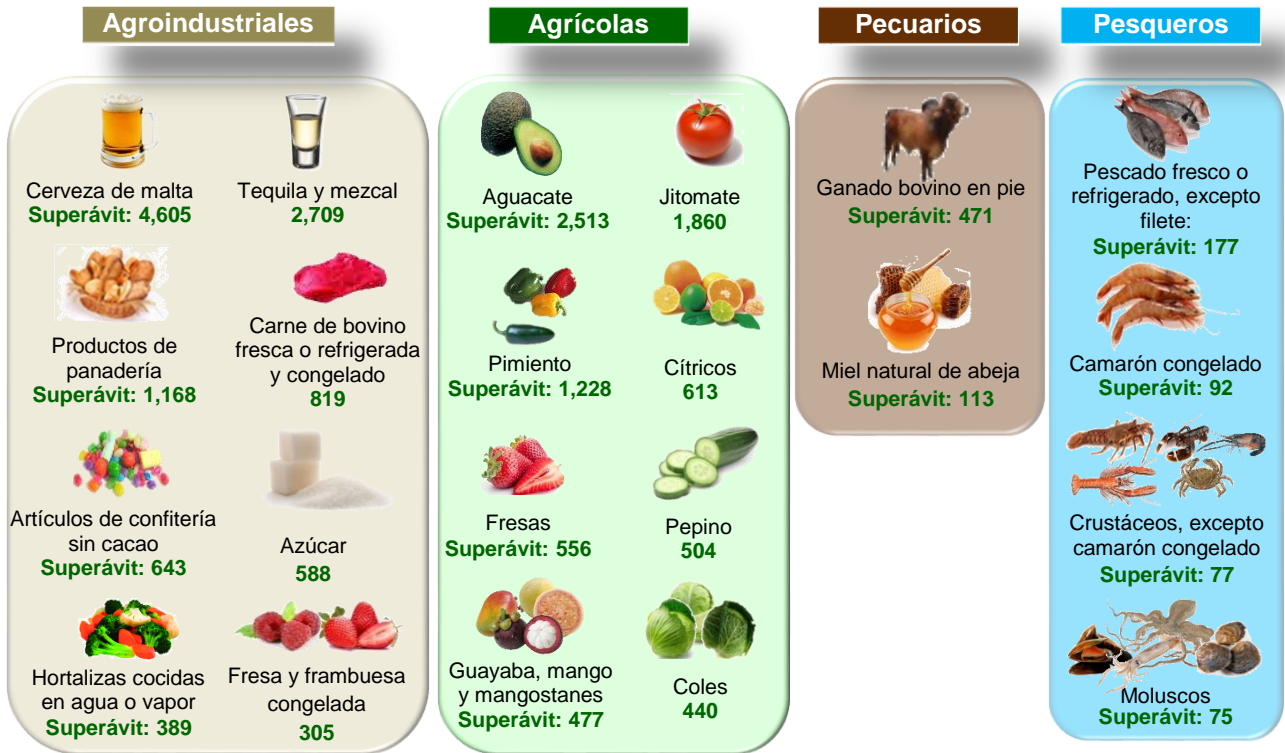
Agroindustriales

Cerveza de malta
Superávit: 4,605

Tequila y mezcal
2,709

Productos de panadería
Superávit: 1,168

Carne de bovino fresca o refrigerada y congelado
819

Artículos de confitería sin cacao
Superávit: 643

Azúcar
588

Hortalizas cocidas en agua o vapor
Superávit: 389

Fresa y frambuesa congelada
305

Agrícolas

Aguacate
Superávit: 2,513

Jitomate
1,860

Pimiento
Superávit: 1,228

Cítricos
613

Fresas
Superávit: 556

Pepino
504

Guayaba, mango y mangostanes
Superávit: 477

Coles
440

Pecuarios

Ganado bovino en pie
Superávit: 471

Miel natural de abeja
Superávit: 113

Pesqueros

Pescado fresco o refrigerado, excepto filete:
Superávit: 177

Camarón congelado
Superávit: 92

Crustáceos, excepto camarón congelado
Superávit: 77

Moluscos
Superávit: 75